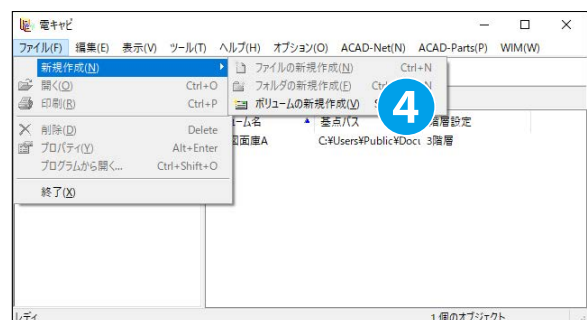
電キャビ

ファイル(F) 編集(E) 表示(V) ツール(T) ヘルプ(H) オプション(O) ACAD-Net(N) ACAD-Parts(P) WIM(W)

新規作成(N)
開く(O) Ctrl+O
印刷(R) Ctrl+P
削除(D) Delete
プロパティ(Y) Alt+Enter
プログラムから開く... Ctrl+Shift+O
終了(X)

ファイルの新規作成(N) Ctrl+N
フォルダの新規作成(F) Ctrl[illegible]
ボリュームの新規作成(V) S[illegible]

4

ーム名 基点パス 階層設定
図面庫A C:¥Users¥Public¥Docu 3階層

レディ
1 個のオブジェクト